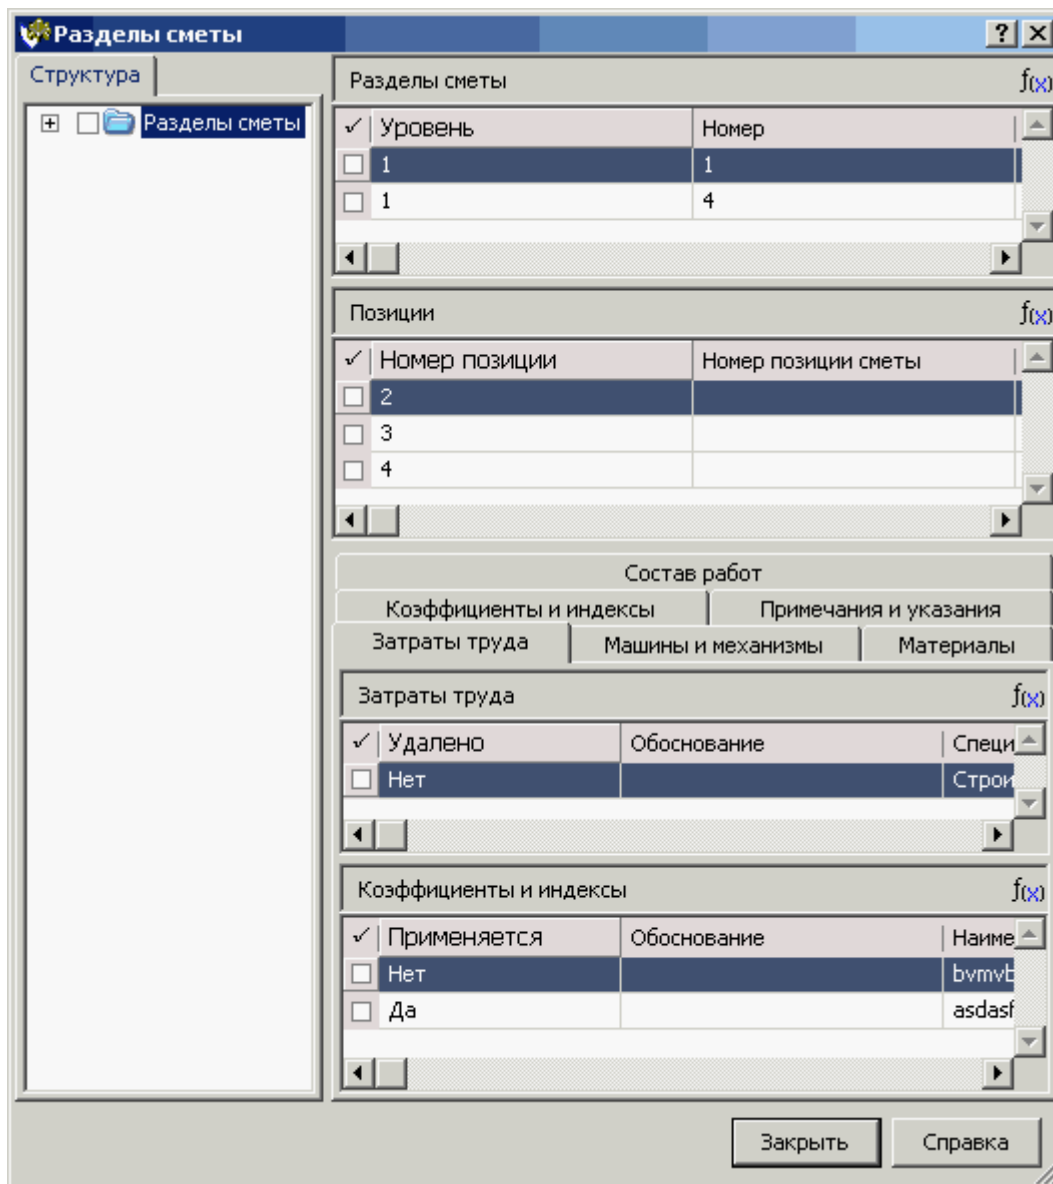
Разделы сметы ? X

Структура

Разделы сметы

Разделы сметы f(x)

| ✓ | Уровень | Номер |
|---|---|---|
| | 1 | 1 |
| | 1 | 4 |

Позиции f(x)

| ✓ | Номер позиции | Номер позиции сметы |
|---|---|---|
| | 2 | |
| | 3 | |
| | 4 | |

Состав работ
Коэффициенты и индексы | Примечания и указания
Затраты труда | Машины и механизмы | Материалы

Затраты труда f(x)

| ✓ | Удалено | Обоснование | Специ |
|---|---|---|---|
| | Нет | | Строи |

Коэффициенты и индексы f(x)

| ✓ | Применяется | Обоснование | Наиме |
|---|---|---|---|
| | Нет | | bvmvb |
| | Да | | asdasf |

Закрыть Справка